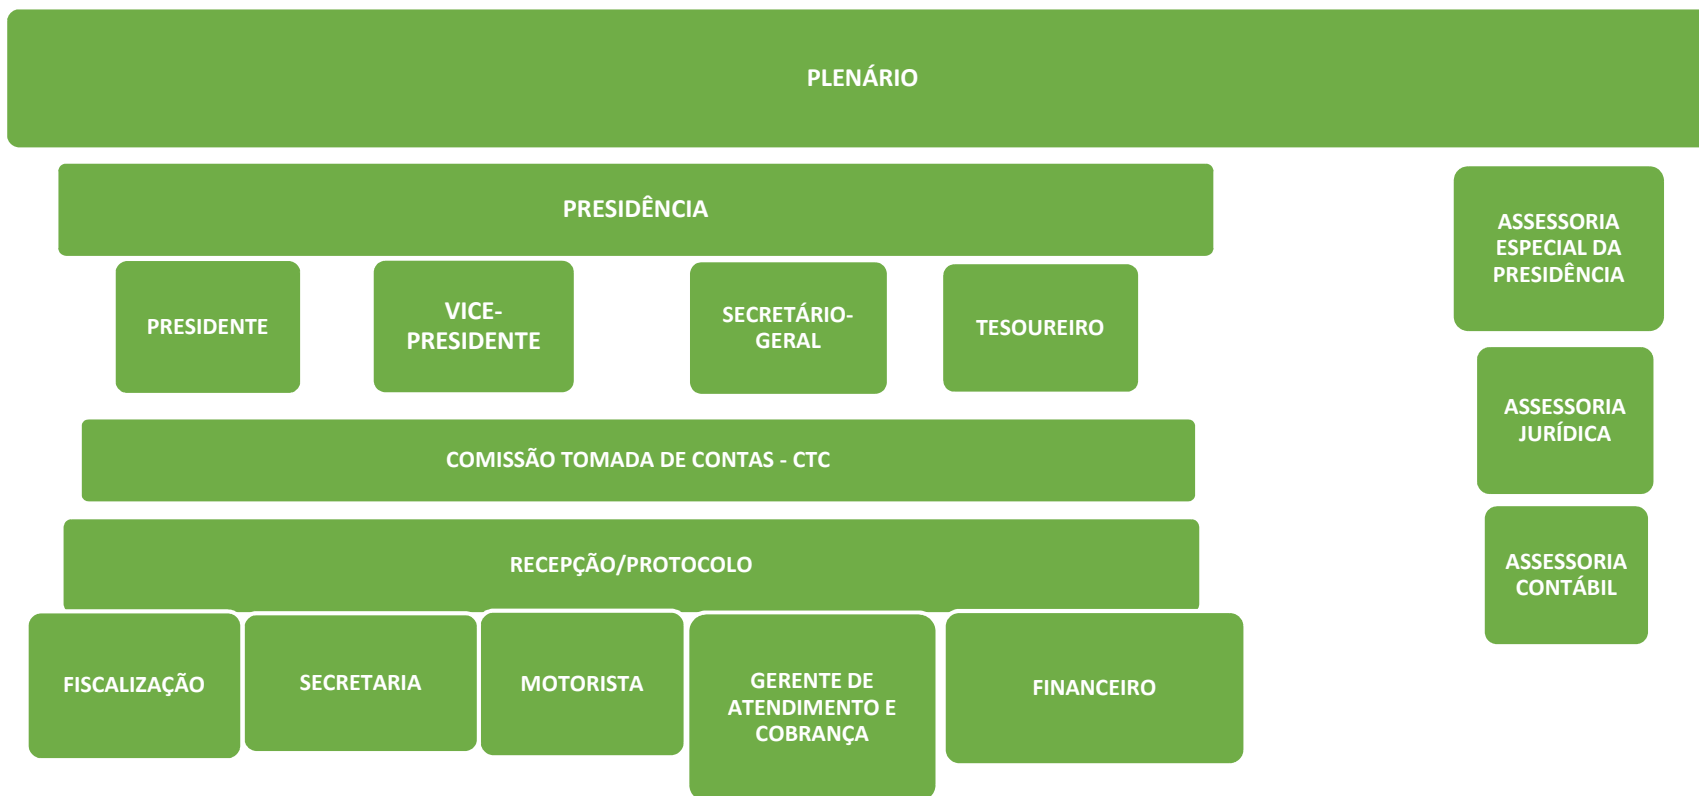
PLENÁRIO

PRESIDÊNCIA

PRESIDENTE

VICE-PRESIDENTE

SECRETÁRIO-GERAL

TESOUREIRO

COMISSÃO TOMADA DE CONTAS - CTC

RECEPÇÃO/PROTOCOLO

FISCALIZAÇÃO

SECRETARIA

MOTORISTA

GERENTE DE ATENDIMENTO E COBRANÇA

FINANCEIRO

ASSESSORIA ESPECIAL DA PRESIDÊNCIA

ASSESSORIA JURÍDICA

ASSESSORIA CONTÁBIL